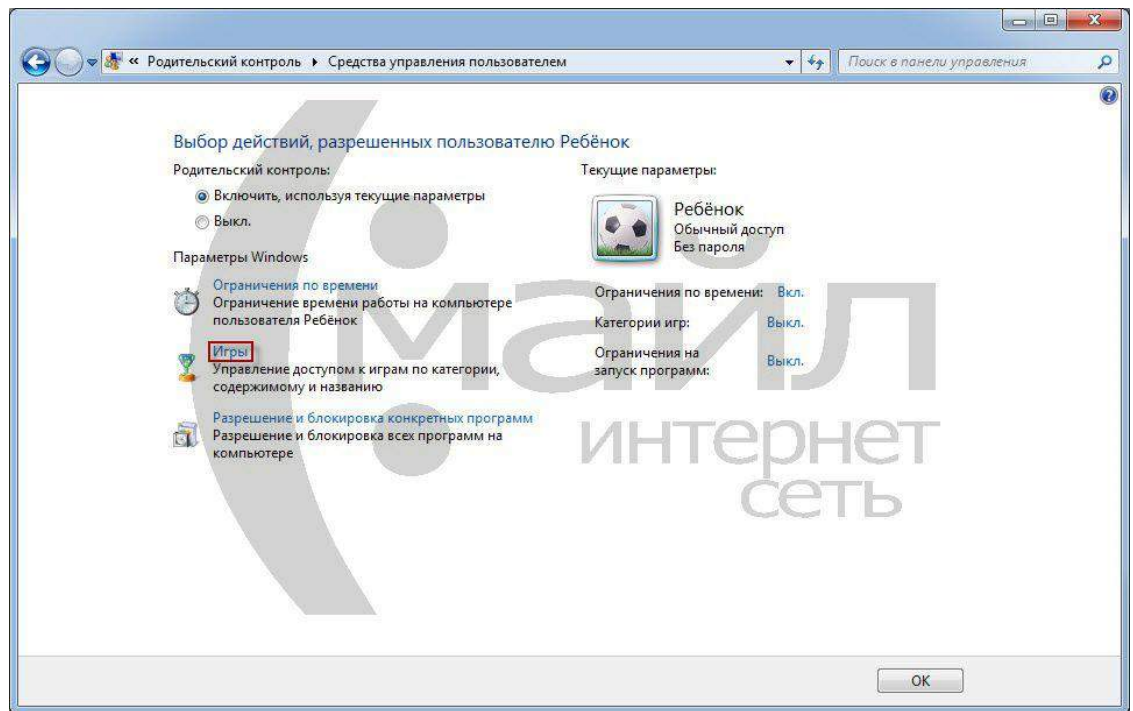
« Родительский контроль ▸ Средства управления пользователем

Поиск в панели управления

Выбор действий, разрешенных пользователю Ребёнок

Родительский контроль:

Включить, используя текущие параметры

Выкл.

Параметры Windows

Ограничения по времени
Ограничение времени работы на компьютере пользователя Ребёнок

Игры
Управление доступом к играм по категории, содержимому и названию

Разрешение и блокировка конкретных программ
Разрешение и блокировка всех программ на компьютере

Текущие параметры:

Ребёнок
Обычный доступ
Без пароля

Ограничения по времени: Вкл.

Категории игр: Выкл.

Ограничения на запуск программ: Выкл.

майл интернет сеть

OK